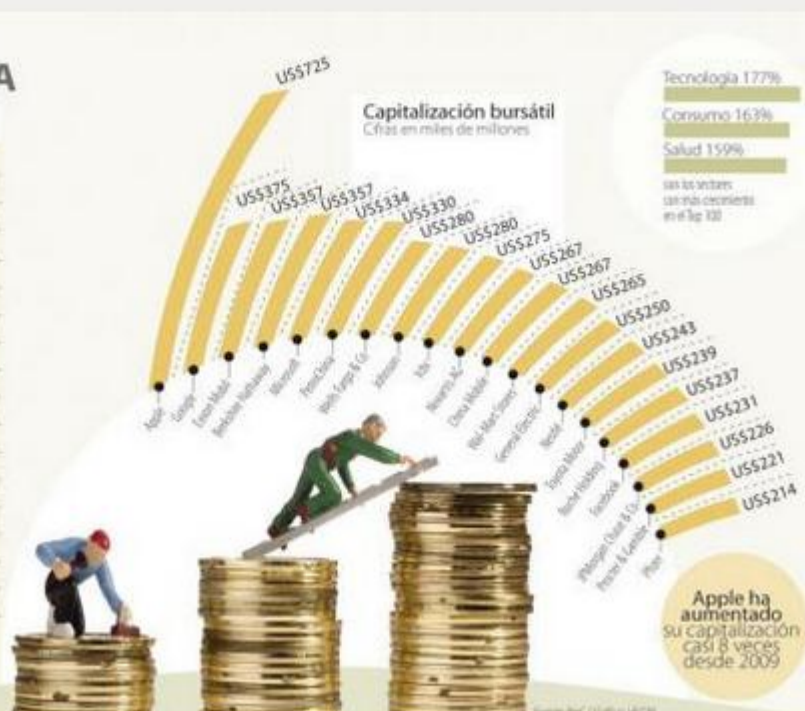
A

Capitalización bursátil
Cifras en miles de millones

Tecnología 177%
Consumo 163%
Salud 159%
son los sectores con más crecimiento en el Top 100

US$725
US$375
US$357
US$357
US$334
US$330
US$280
US$280
US$275
US$267
US$267
US$265
US$250
US$243
US$239
US$237
US$231
US$226
US$221
US$214

Apple
Google
Exxon Mobil
Berkshire Hathaway
Microsoft
PetroChina
Wells Fargo & Co
Johnson
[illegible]
Novartis AG
China Mobile
Wal-Mart Stores
General Electric
Nestlé
Toyota Motor
Roche Holding
Facebook
JPMorgan Chase & Co
Procter & Gamble
Pfizer

Apple ha aumentado su capitalización casi 8 veces desde 2009

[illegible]